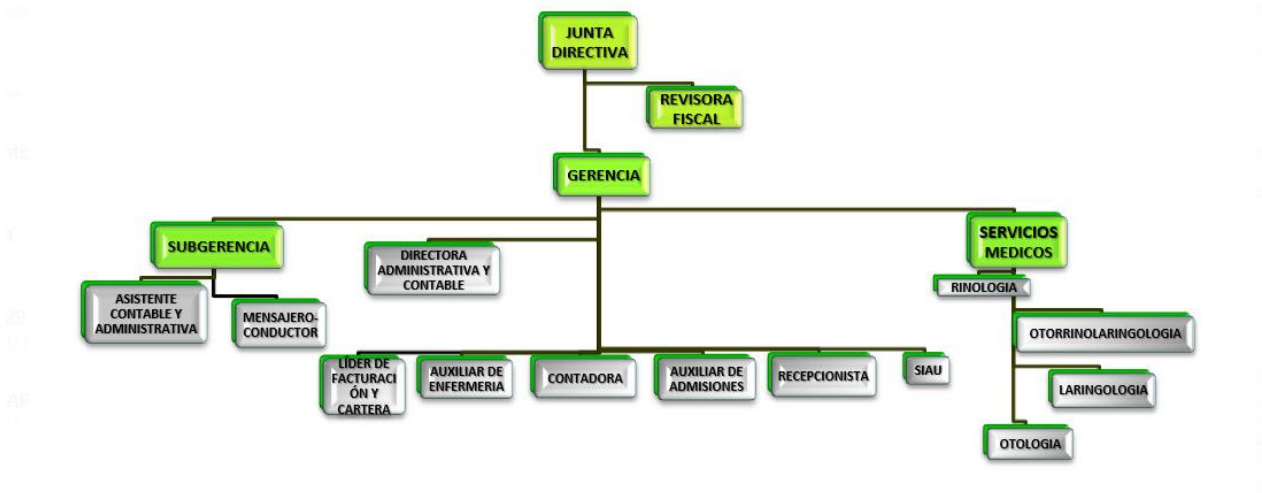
JUNTA DIRECTIVA

REVISORA FISCAL

GERENCIA

SUBGERENCIA

DIRECTORA ADMINISTRATIVA Y CONTABLE

SERVICIOS MEDICOS

ASISTENTE CONTABLE Y ADMINISTRATIVA

MENSAJERO-CONDUCTOR

RINOLOGIA

OTORRINOLARINGOLOGIA

LIDER DE FACTURACIÓN Y CARTERA

AUXILIAR DE ENFERMERIA

CONTADORA

AUXILIAR DE ADMISIONES

RECEPCIONISTA

SIAU

LARINGOLOGIA

OTOLOGIA